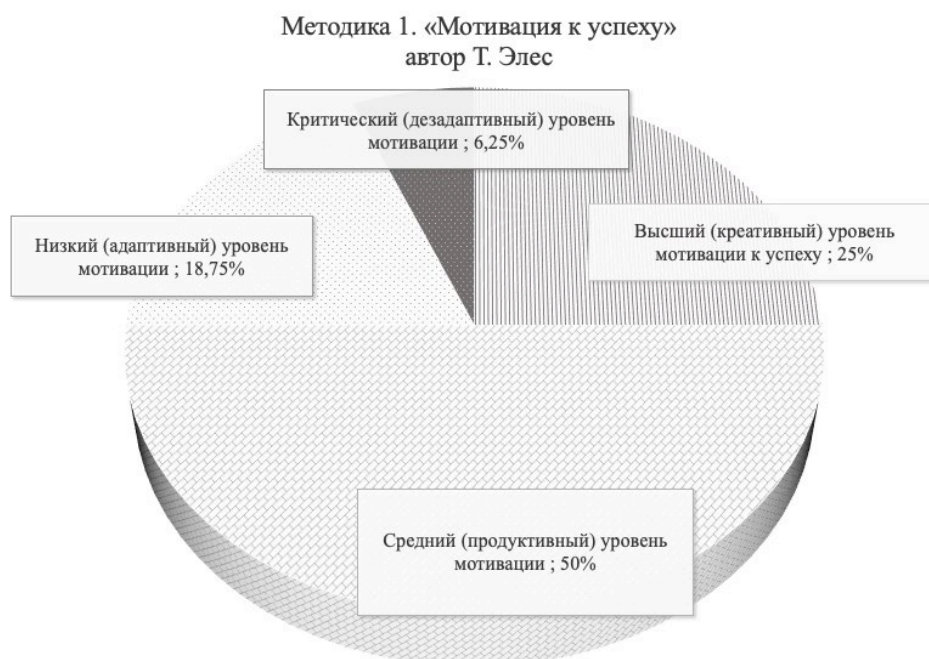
Методика 1. «Мотивация к успеху»
автор Т. Элес

Критический (дезадаптивный) уровень мотивации ; 6,25%

Высший (креативный) уровень мотивации к успеху ; 25%

Низкий (адаптивный) уровень мотивации ; 18,75%

Средний (продуктивный) уровень мотивации ; 50%